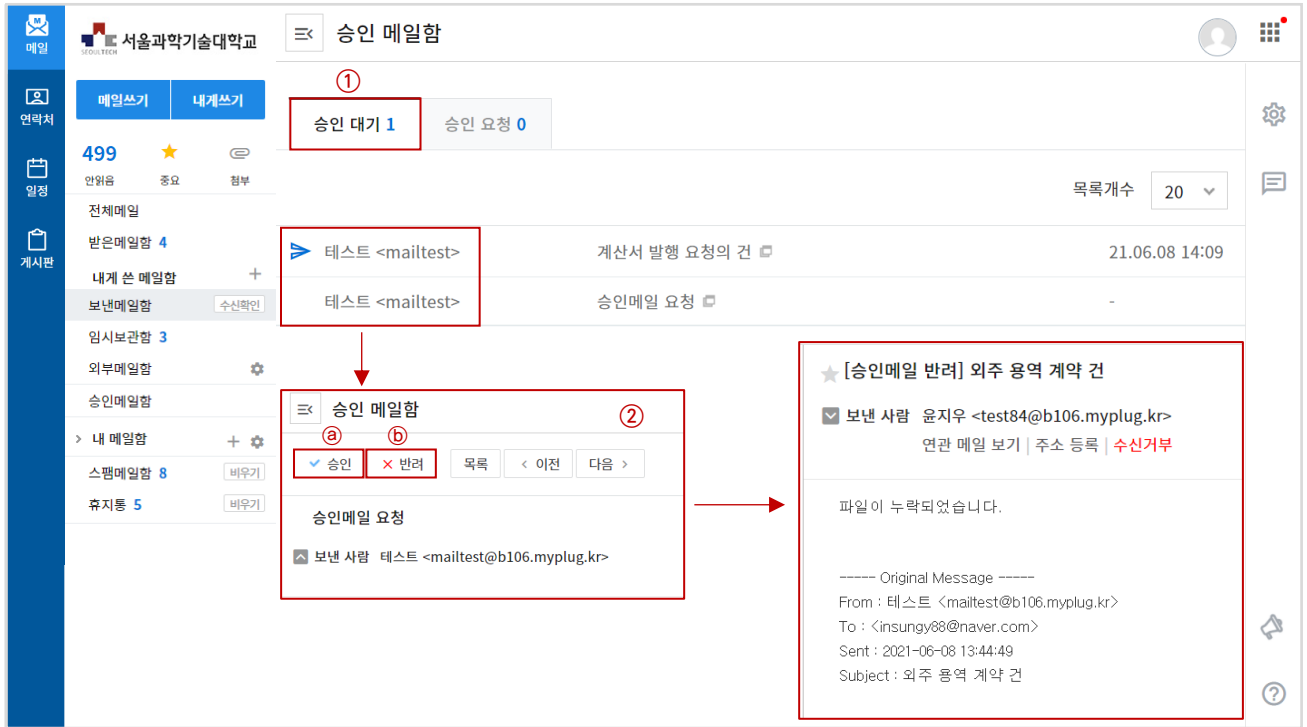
메일

연락처

일정

게시판

SEOULTECH 서울과학기술대학교

메일쓰기 | 내게쓰기

499 안읽음 | 중요 | 첨부

전체메일
받은메일함 4
내게 쓴 메일함 +
보낸메일함 수신확인
임시보관함 3
외부메일함
승인메일함
> 내 메일함 +
스팸메일함 8 비우기
휴지통 5 비우기

승인 메일함

①

승인 대기 1 | 승인 요청 0

목록개수 20

테스트 <mailtest> | 계산서 발행 요청의 건 | 21.06.08 14:09
테스트 <mailtest> | 승인메일 요청 | -

승인 메일함 ②

ⓐ ⓑ

승인 | 반려 | 목록 | < 이전 | 다음 >

승인메일 요청

보낸 사람 테스트 <mailtest@b106.myplug.kr>

[승인메일 반려] 외주 용역 계약 건

보낸 사람 윤지우 <test84@b106.myplug.kr>

연관 메일 보기 | 주소 등록 | 수신거부

파일이 누락되었습니다.

----- Original Message -----
From : 테스트 <mailtest@b106.myplug.kr>
To : <insungy88@naver.com>
Sent : 2021-06-08 13:44:49
Subject : 외주 용역 계약 건